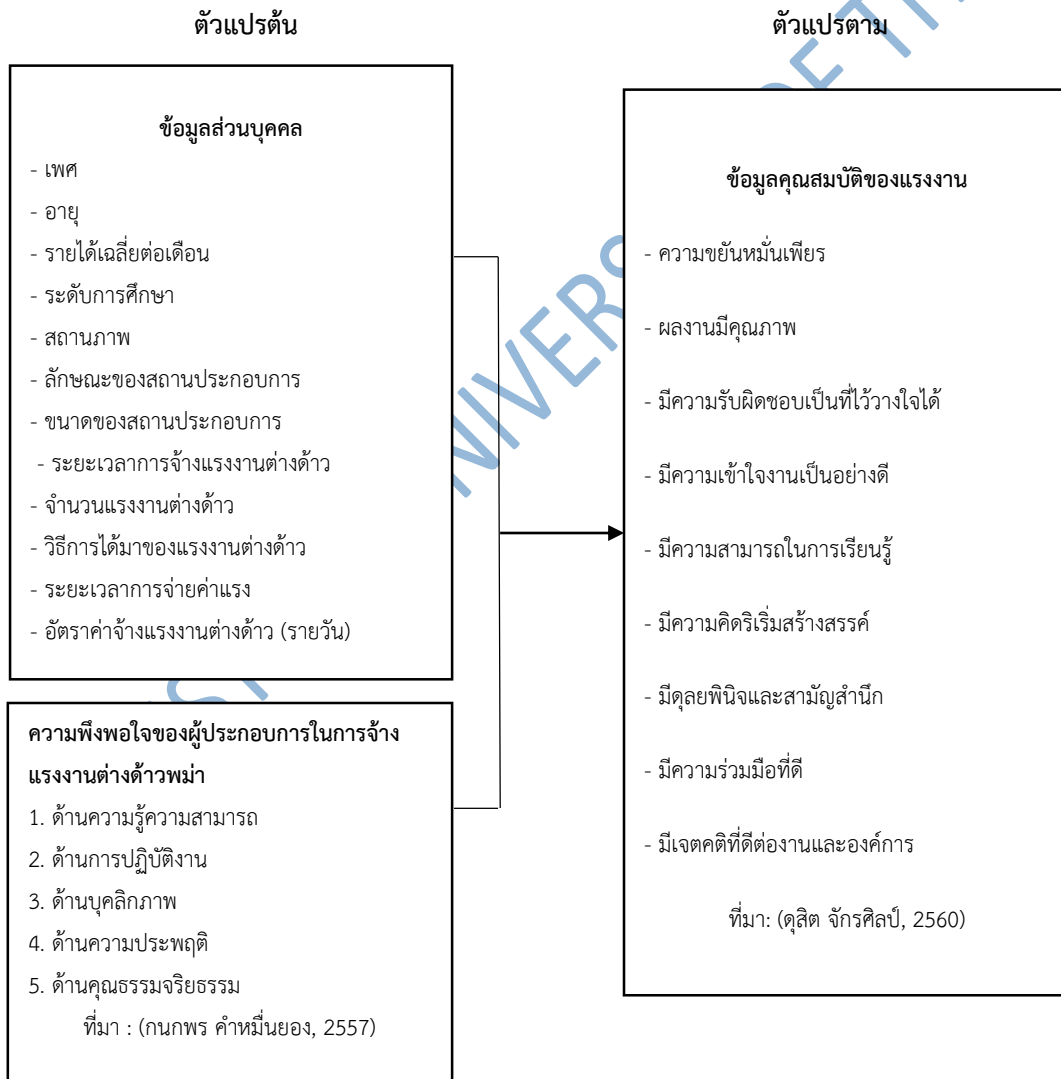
ตัวแปรต้น

ตัวแปรตาม

ข้อมูลส่วนบุคคล

- เพศ
- อายุ
- รายได้เฉลี่ยต่อเดือน
- ระดับการศึกษา
- สถานภาพ
- ลักษณะของสถานประกอบการ
- ขนาดของสถานประกอบการ
- ระยะเวลาการจ้างแรงงานต่างด้าว
- จำนวนแรงงานต่างด้าว
- วิธีการได้มาของแรงงานต่างด้าว
- ระยะเวลาการจ่ายค่าแรง
- อัตราค่าจ้างแรงงานต่างด้าว (รายวัน)

ความพึงพอใจของผู้ประกอบการในการจ้างแรงงานต่างด้าวพม่า

1. ด้านความรู้ความสามารถ
2. ด้านการปฏิบัติงาน
3. ด้านบุคลิกภาพ
4. ด้านความประพฤติ
5. ด้านคุณธรรมจริยธรรม

ที่มา : (กนกพร คำหมื่นยอง, 2557)

ข้อมูลคุณสมบัติของแรงงาน

- ความขยันหมั่นเพียร
- ผลงานมีคุณภาพ
- มีความรับผิดชอบเป็นที่ไว้วางใจได้
- มีความเข้าใจงานเป็นอย่างดี
- มีความสามารถในการเรียนรู้
- มีความคิดริเริ่มสร้างสรรค์
- มีดุลยพินิจและสามัญสำนึก
- มีความร่วมมือที่ดี
- มีเจตคติที่ดีต่องานและองค์การ

ที่มา: (ดุสิต จักรศิลป์, 2560)